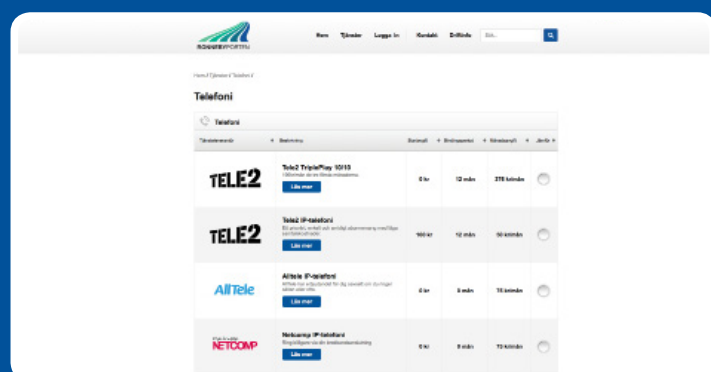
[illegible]

Hem Tjänster Logga in Kontakt Driftinfo Sök

Hem / Tjänster / Telefoni /

Telefoni

Telefoni

| Tjänsteleverantör | Beskrivning | Startavgift | Bindningstid | Månadsavgift | Jämför |
|---|---|---|---|---|---|
| TELE2 | Tele2 TriplePlay 10/10 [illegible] Läs mer | 0 kr | 12 mån | 379 kr/mån | |
| TELE2 | Tele2 IP-telefoni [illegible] Läs mer | 100 kr | 12 mån | 50 kr/mån | |
| AllTele | Alltele IP-telefoni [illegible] Läs mer | 0 kr | 3 mån | 15 kr/mån | |
| NETCOMP | Netcomp IP-telefoni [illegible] Läs mer | 0 kr | 0 mån | 75 kr/mån | |